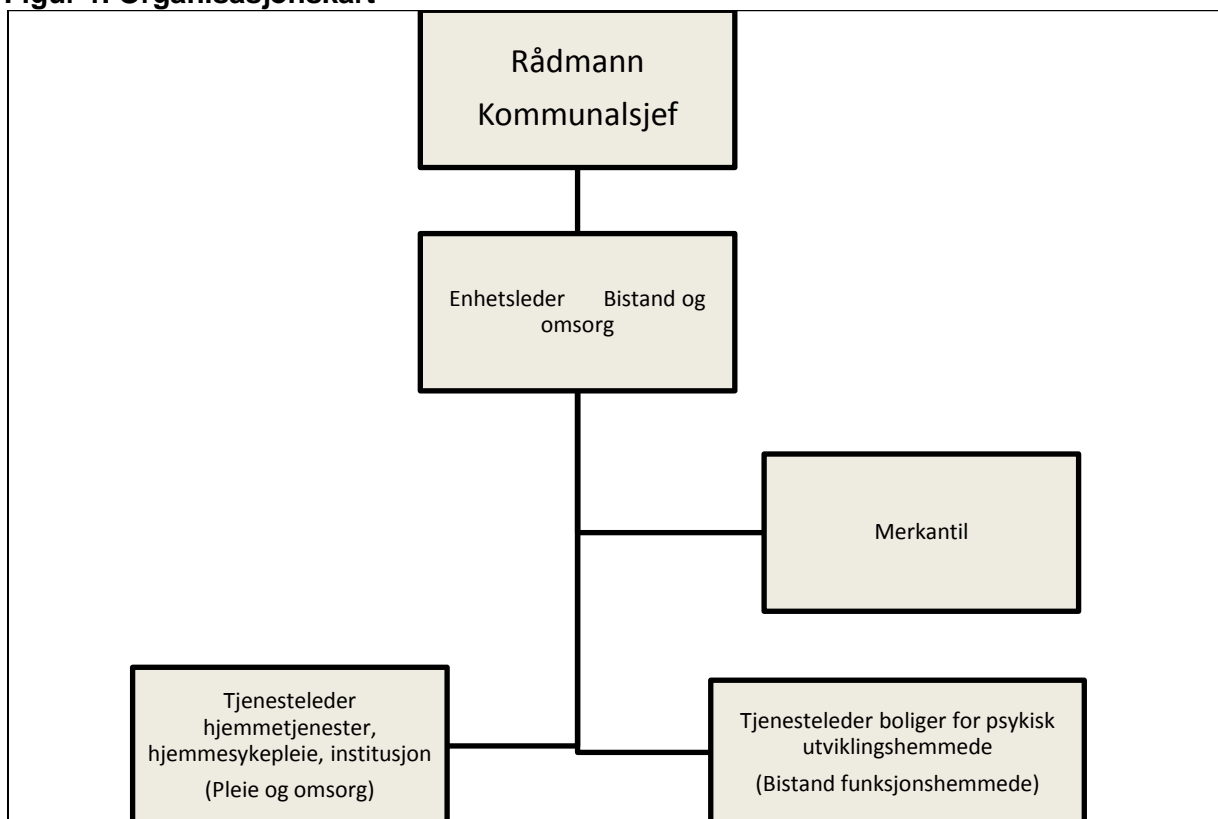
Figur 1: Organisasjonskart

Rådmann
Kommunalsjef

Enhetsleder Bistand og omsorg

Merkantil

Tjenesteleder hjemmetjenester, hjemmesykepleie, institusjon

(Pleie og omsorg)

Tjenesteleder boliger for psykisk utviklingshemmede

(Bistand funksjonshemmede)